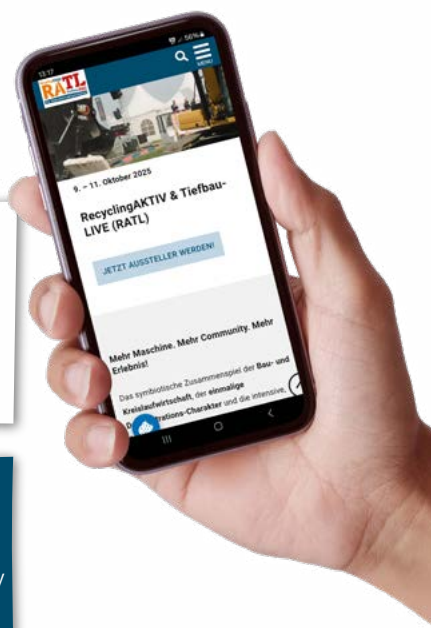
13:17

56%

RATL

MENU

9. – 11. Oktober 2025

RecyclingAKTIV & TiefbauLIVE (RATL)

JETZT AUSSTELLER WERDEN!

Mehr Maschine. Mehr Community. Mehr Erlebnis!

Das symbiotische Zusammenspiel der Bau- und Kreislaufwirtschaft, der einmalige D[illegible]rations-Charakter und die intensive